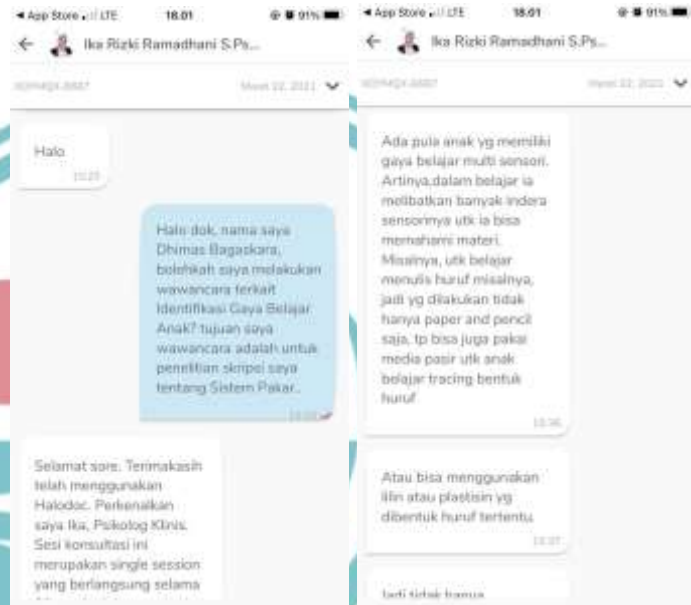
◂ App Store LTE 18.01 91%

← Ika Rizki Ramadhani S.Ps...

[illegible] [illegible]

Halo
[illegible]

Halo dok, nama saya Dhimas Bagaskara, bolehkah saya melakukan wawancara terkait Identifikasi Gaya Belajar Anak? tujuan saya wawancara adalah untuk penelitian skripsi saya tentang Sistem Pakar..
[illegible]

Selamat sore. Terimakasih telah menggunakan Halodoc. Perkenalkan saya Ika, Psikolog Klinis. Sesi konsultasi ini merupakan single session yang berlangsung selama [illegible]

◂ App Store LTE 18.01 91%

← Ika Rizki Ramadhani S.Ps...

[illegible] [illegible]

Ada pula anak yg memiliki gaya belajar multi sensori. Artinya,dalam belajar ia melibatkan banyak indera sensorinya utk ia bisa memahami materi. Misalnya, utk belajar menulis huruf misalnya, jadi yg dilakukan tidak hanya paper and pencil saja, tp bisa juga pakai media pasir utk anak belajar tracing bentuk huruf
13.36

Atau bisa menggunakan lilin atau plastisin yg dibentuk huruf tertentu
13.37

Jadi tidak hanya